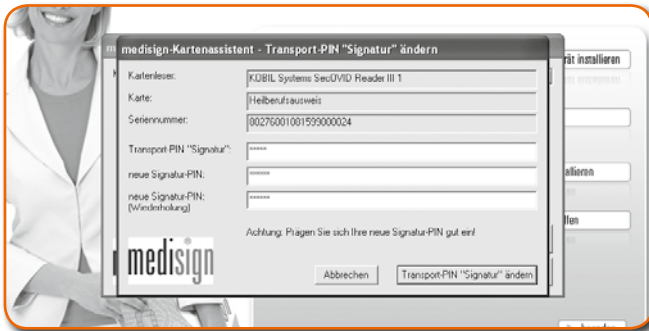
medisign-Kartenassistent - Transport-PIN "Signatur" ändern

Kartenleser: KOBIL Systems SecOVID Reader III 1
Karte: Heilberufsausweis
Seriennummer: 80276001081599000024

Transport-PIN "Signatur": *****
neue Signatur-PIN: ******
neue Signatur-PIN: (Wiederholung) ******

Achtung: Prägen Sie sich Ihre neue Signatur-PIN gut ein!

medisign

Abbrechen
Transport-PIN "Signatur" ändern

rät installieren
allieren
llen